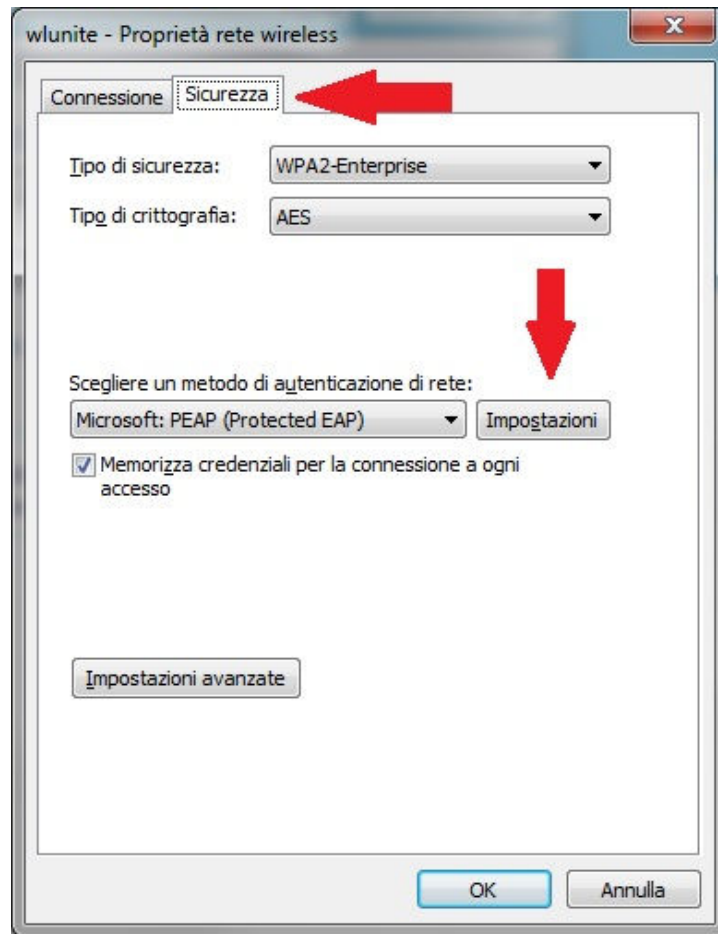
wlunite - Proprietà rete wireless

Connessione

Sicurezza

Tipo di sicurezza: WPA2-Enterprise

Tipo di crittografia: AES

Scegliere un metodo di autenticazione di rete:

Microsoft: PEAP (Protected EAP)

Impostazioni

Memorizza credenziali per la connessione a ogni accesso

Impostazioni avanzate

OK

Annulla